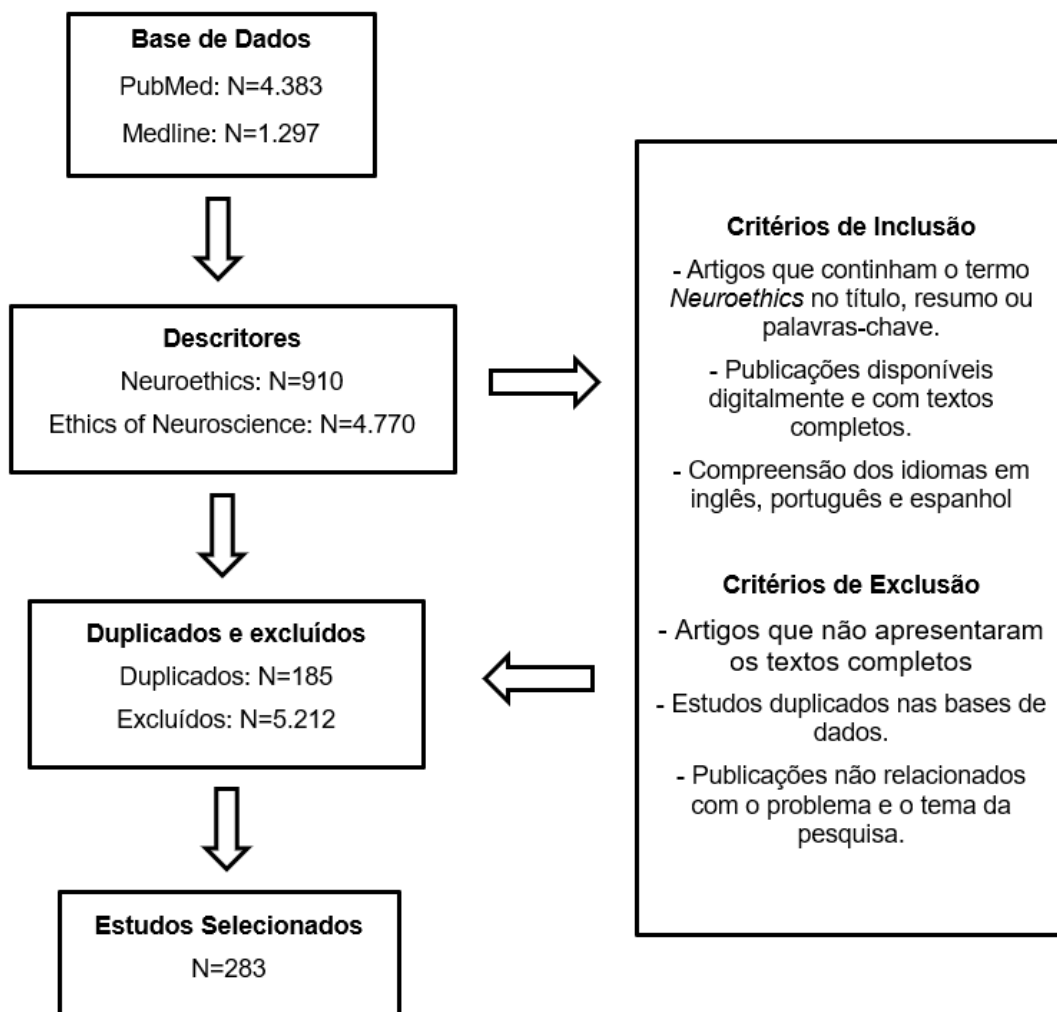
**Base de Dados**

PubMed: N=4.383

Medline: N=1.297

**Descritores**

Neuroethics: N=910

Ethics of Neuroscience: N=4.770

**Duplicados e excluídos**

Duplicados: N=185

Excluídos: N=5.212

**Estudos Selecionados**

N=283

**Critérios de Inclusão**

- Artigos que continham o termo *Neuroethics* no título, resumo ou palavras-chave.

- Publicações disponíveis digitalmente e com textos completos.

- Compreensão dos idiomas em inglês, português e espanhol

**Critérios de Exclusão**

- Artigos que não apresentaram os textos completos

- Estudos duplicados nas bases de dados.

- Publicações não relacionados com o problema e o tema da pesquisa.